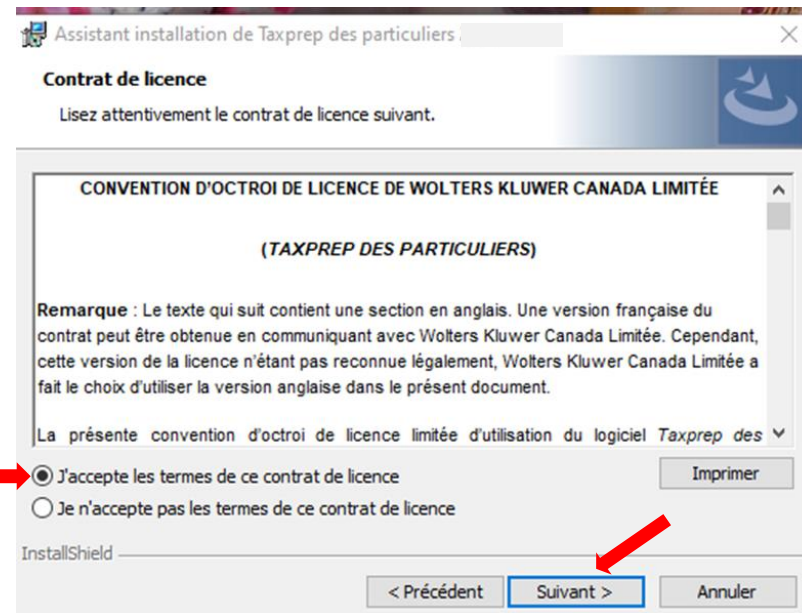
Assistant installation de Taxprep des particuliers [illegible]

Contrat de licence

Lisez attentivement le contrat de licence suivant.

CONVENTION D'OCTROI DE LICENCE DE WOLTERS KLUWER CANADA LIMITÉE

(TAXPREP DES PARTICULIERS)

Remarque : Le texte qui suit contient une section en anglais. Une version française du contrat peut être obtenue en communiquant avec Wolters Kluwer Canada Limitée. Cependant, cette version de la licence n'étant pas reconnue légalement, Wolters Kluwer Canada Limitée a fait le choix d'utiliser la version anglaise dans le présent document.

La présente convention d'octroi de licence limitée d'utilisation du logiciel Taxprep des

J'accepte les termes de ce contrat de licence

Je n'accepte pas les termes de ce contrat de licence

Imprimer

InstallShield

< Précédent

Suivant >

Annuler